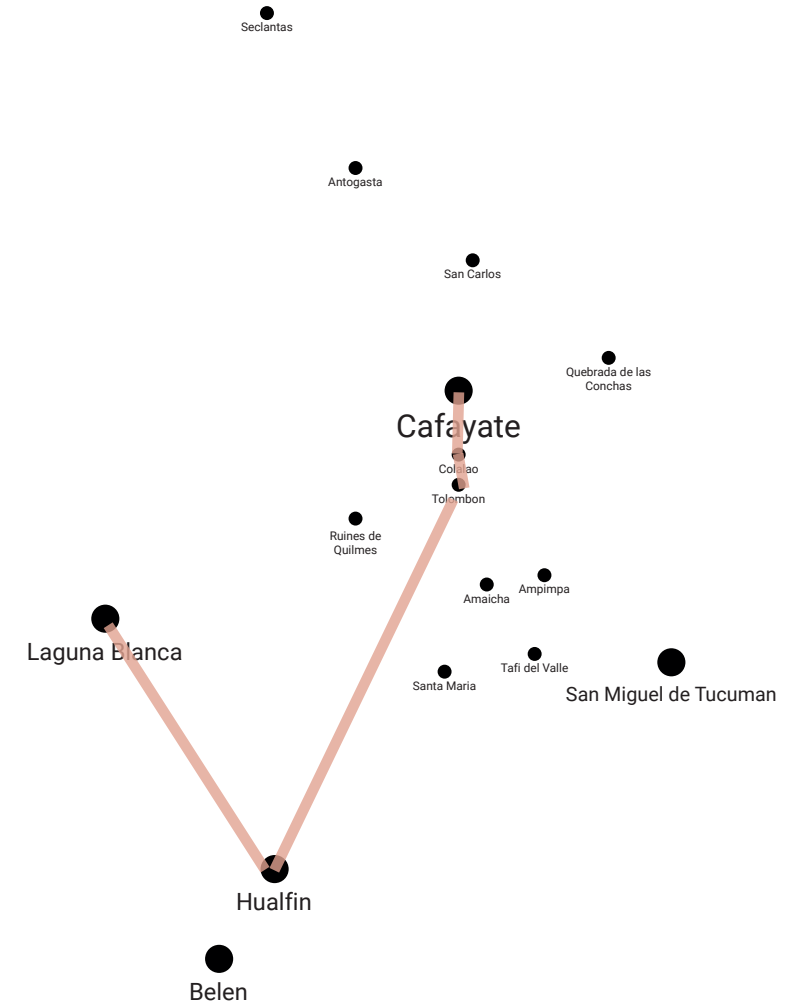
Seclantas

Antogasta

San Carlos

Quebrada de las Conchas

Cafayate

Colalao

Tolombon

Ruines de Quilmes

Amaicha

Ampimpa

Laguna Blanca

Tafi del Valle

San Miguel de Tucuman

Santa Maria

Hualfin

Belen